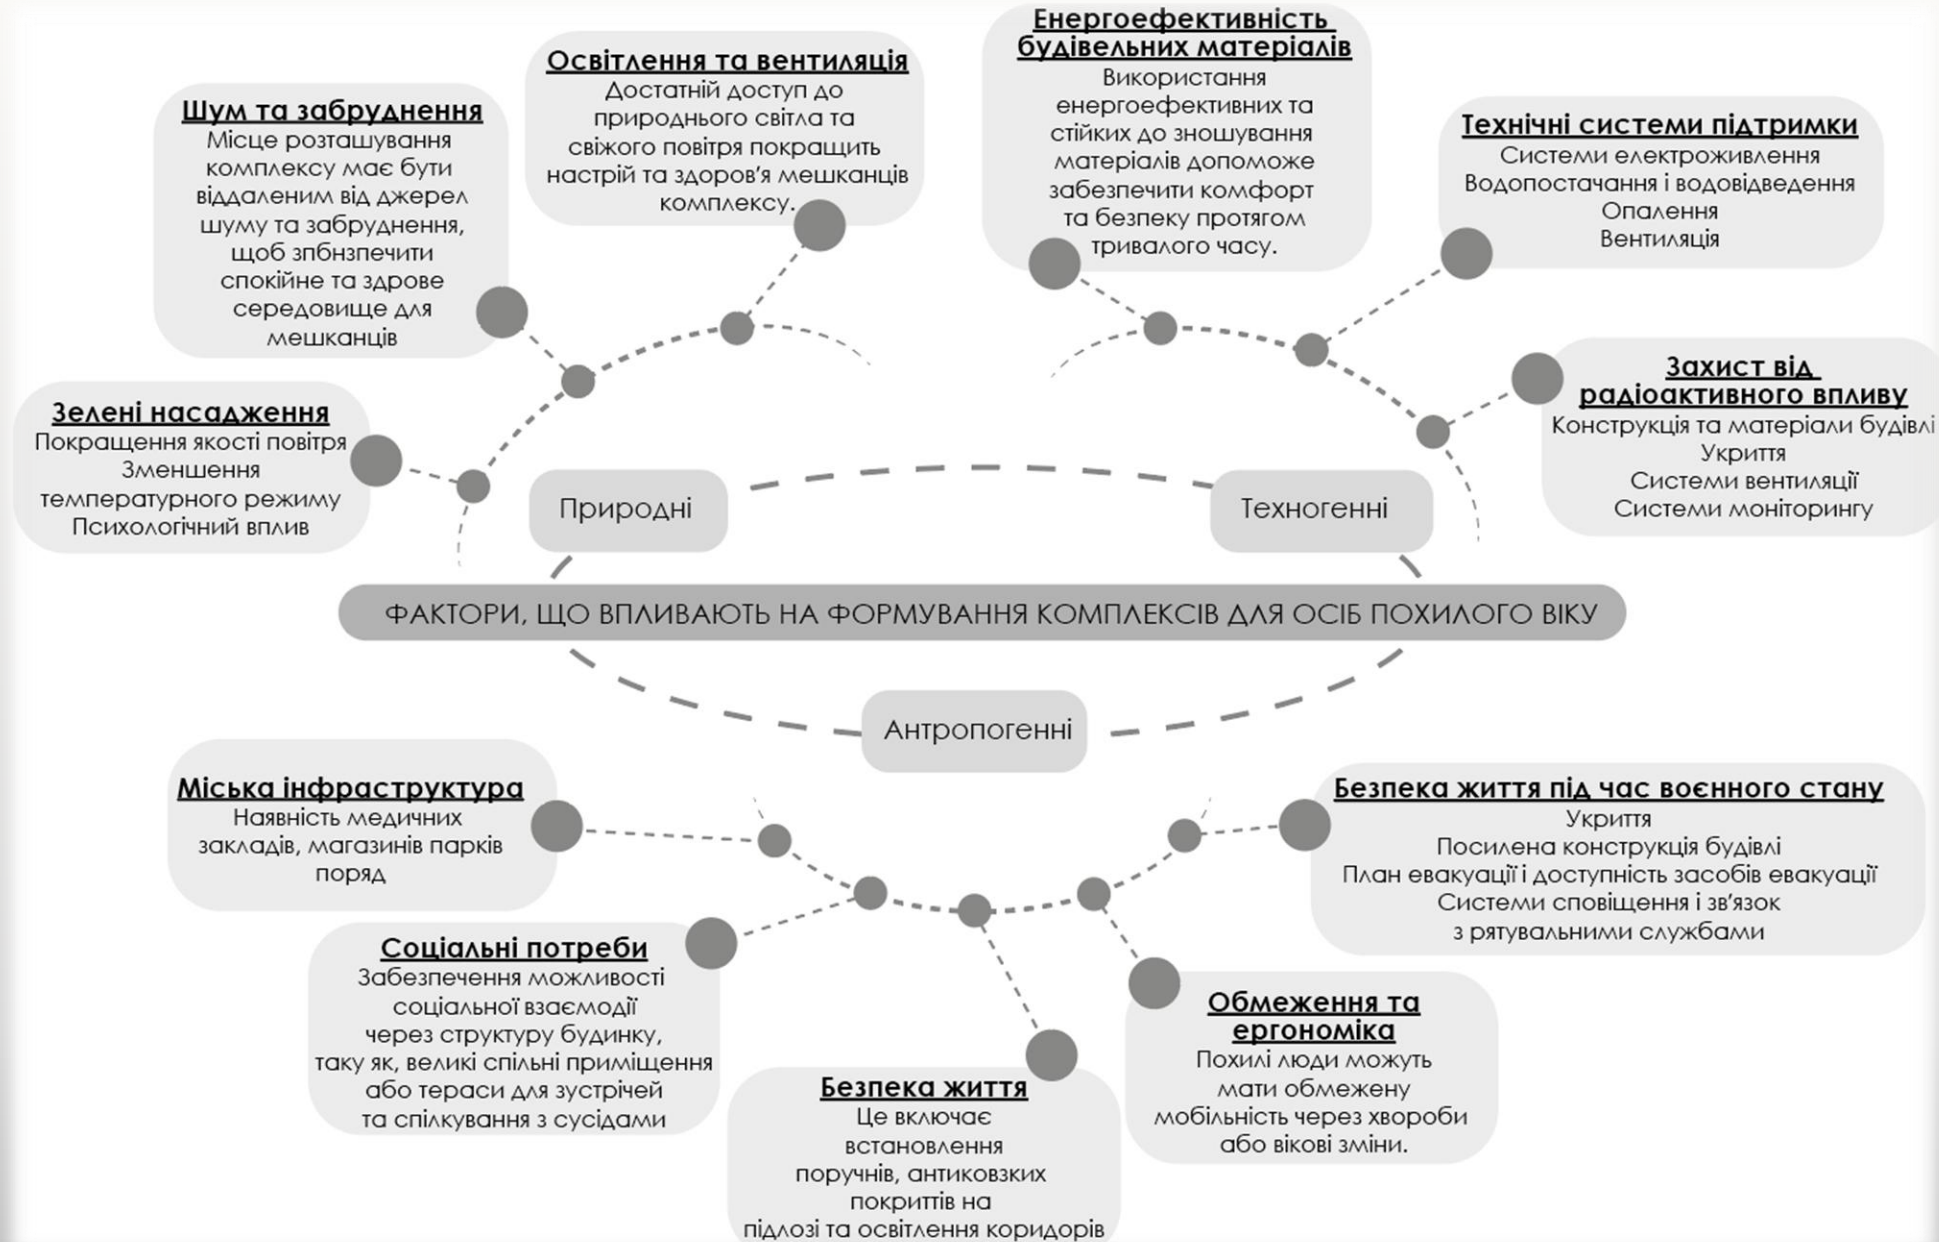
ФАКТОРИ, ЩО ВПЛИВАЮТЬ НА ФОРМУВАННЯ КОМПЛЕКСІВ ДЛЯ ОСІБ ПОХИЛОГО ВІКУ

Природні

Техногенні

Антропогенні

Шум та забруднення
Місце розташування комплексу має бути віддаленим від джерел шуму та забруднення, щоб збнзпечити спокійне та здрове середовище для мешканців

Освітлення та вентиляція
Достатній доступ до природнього світла та свіжого повітря покращить настрій та здоров'я мешканців комплексу.

Енергоефективність будівельних матеріалів
Використання енергоефективних та стійких до зношування матеріалів допоможе забезпечити комфорт та безпеку протягом тривалого часу.

Технічні системи підтримки
Системи електроживлення
Водопостачання і водовідведення
Опалення
Вентиляція

Зелені насадження
Покращення якості повітря
Зменшення температурного режиму
Психологічний вплив

Захист від радіоактивного впливу
Конструкція та матеріали будівлі
Укриття
Системи вентиляції
Системи моніторингу

Міська інфраструктура
Наявність медичних закладів, магазинів парків поряд

Безпека життя під час воєнного стану
Укриття
Посилена конструкція будівлі
План евакуації і доступність засобів евакуації
Системи сповіщення і зв'язок з рятувальними службами

Соціальні потреби
Забезпечення можливості соціальної взаємодії через структуру будинку, таку як, великі спільні приміщення або тераси для зустрічей та спілкування з сусідами

Безпека життя
Це включає встановлення поручнів, антиковзких покриттів на підлозі та освітлення коридорів

Обмеження та ергономіка
Похилі люди можуть мати обмежену мобільність через хвороби або вікові зміни.